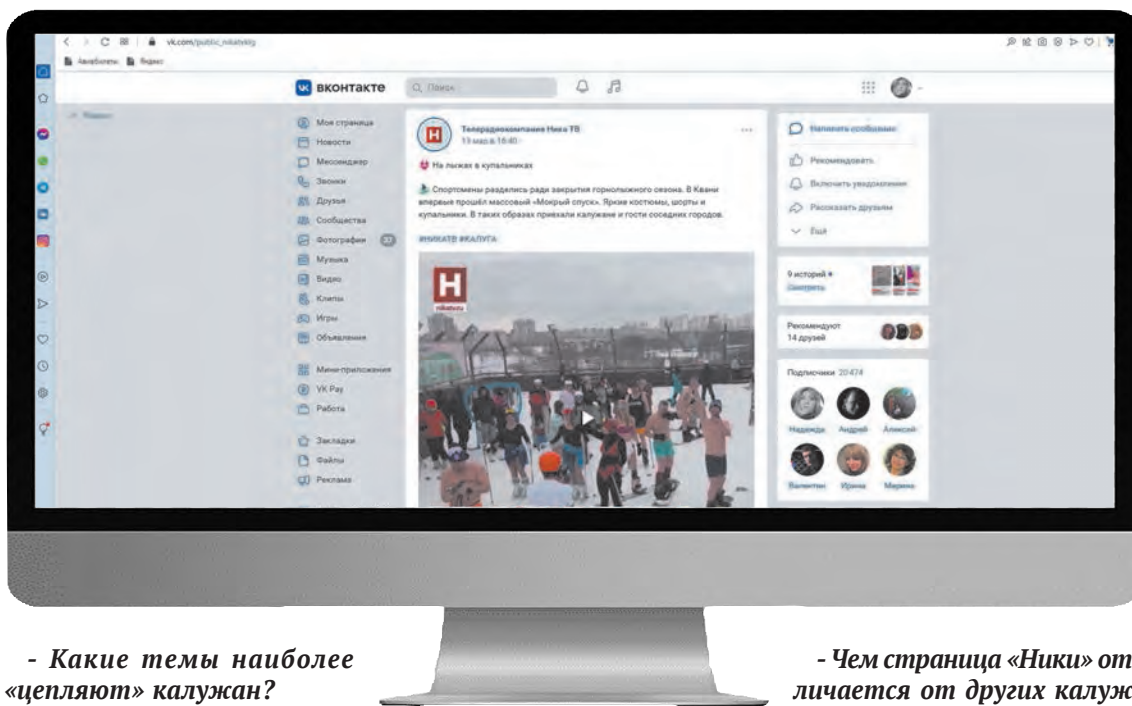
vk.com/public_nikatvklg

Авиабилеты Яндекс

ВКОНТАКТЕ

Поиск

Моя страница
Новости
Мессенджер
Звонки
Друзья
Сообщества
Фотографии 22
Музыка
Видео
Клипы
Игры
Объявления
Мини-приложения
VK Pay
Работа
Закладки
Файлы
Реклама

Телерадиокомпания Ника ТВ
13 мар в 16:40

На лыжах в купальниках

Спортсмены разделись ради закрытия горнолыжного сезона. В Квани впервые прошёл массовый «Мокрый спуск». Яркие костюмы, шорты и купальники. В таких образах приехали калужане и гости соседних городов.

#НИКАТВ #КАЛУГА

H
nikatv.ru

Написать сообщение
Рекомендовать
Включить уведомления
Рассказать друзьям
Ещё

9 историй
Смотреть

Рекомендуют
14 друзей

Подписчики 20 474

Надежда Андрей Алексей
Валентин Ирина Марина

- Какие темы наиболее «цепляют» калужан?

- Чем страница «Ники» от личается от других калуж